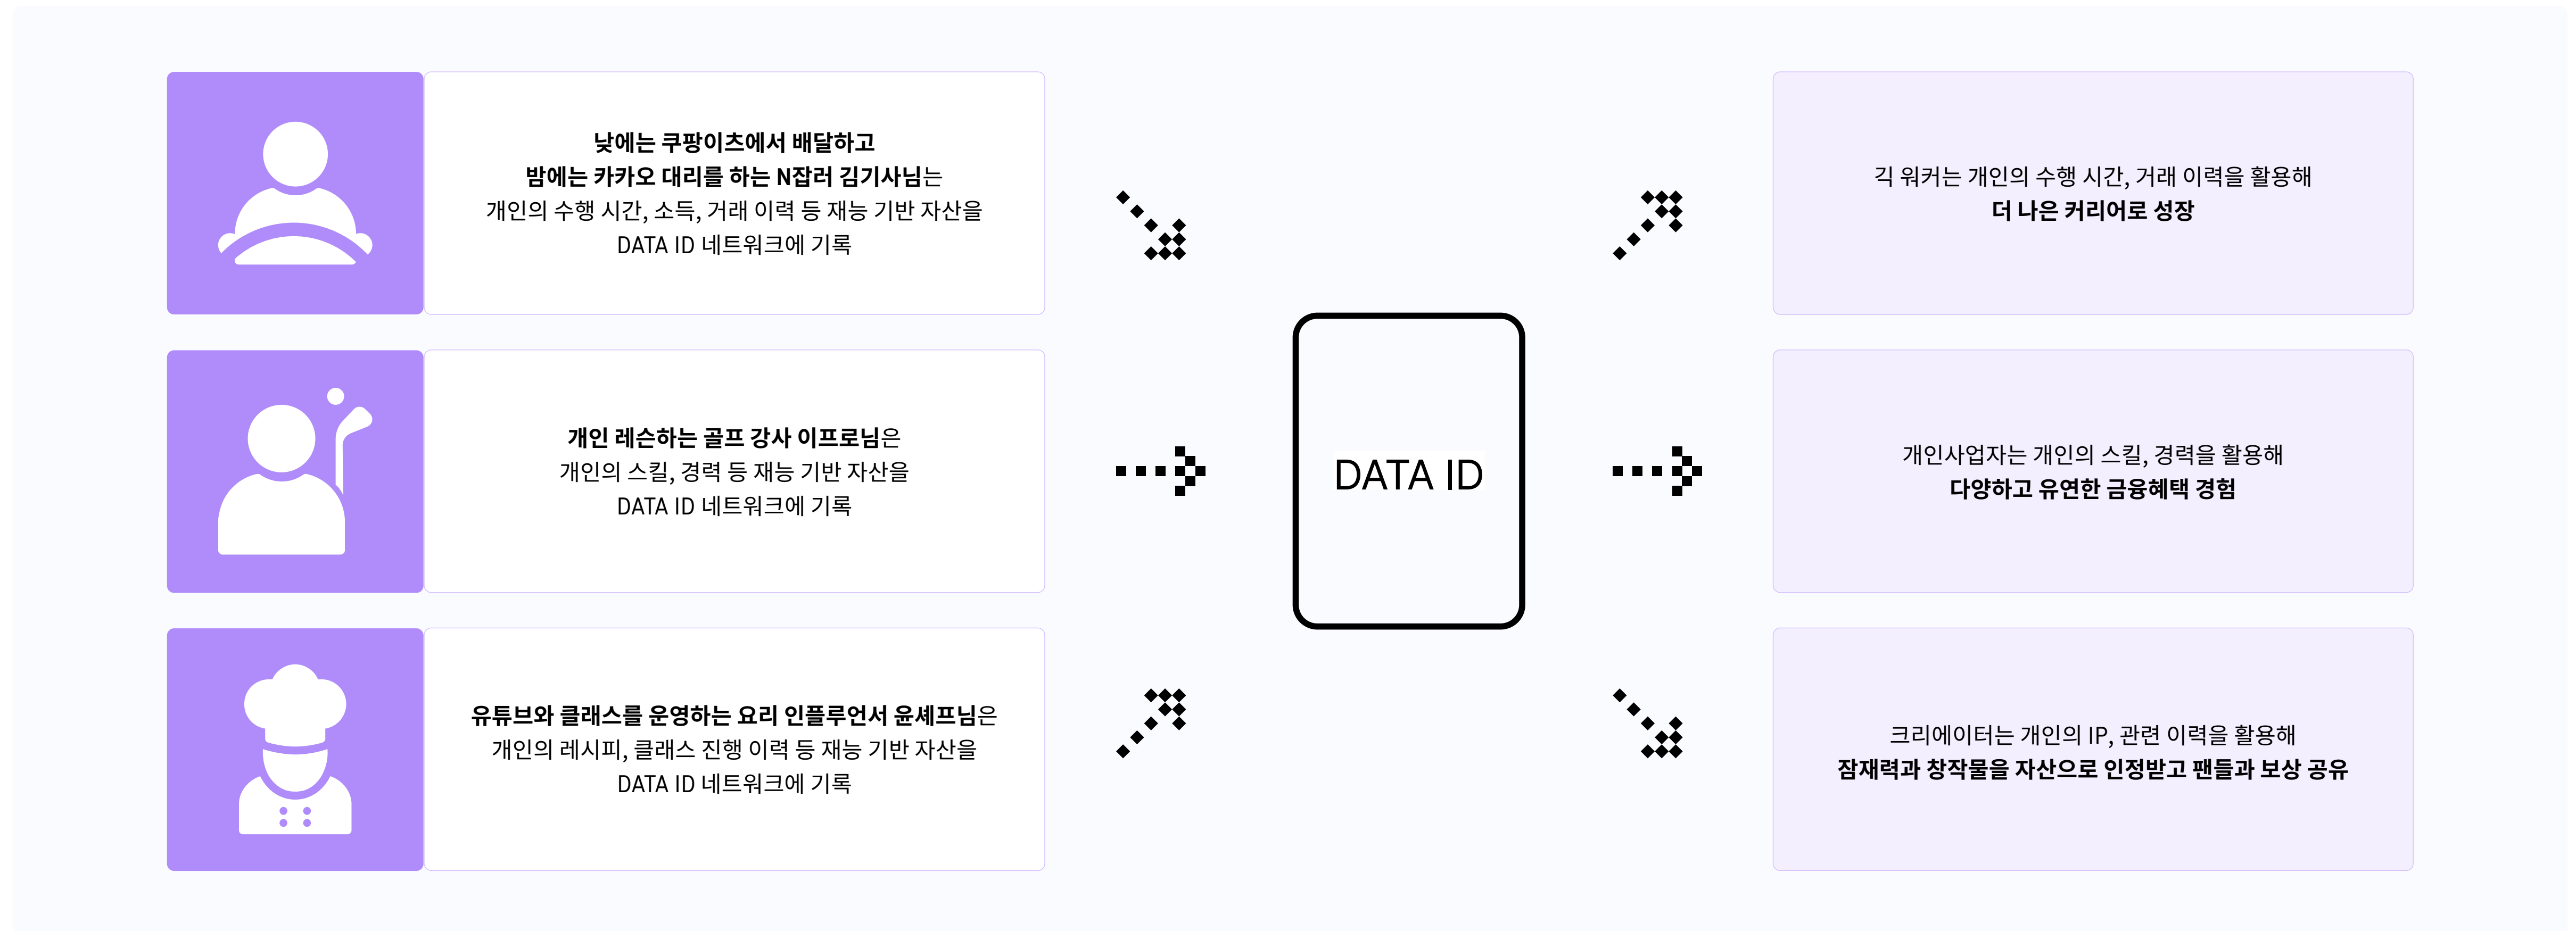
낮에는 쿠팡이츠에서 배달하고
밤에는 카카오 대리를 하는 N잡러 김기사님는
개인의 수행 시간, 소득, 거래 이력 등 재능 기반 자산을
DATA ID 네트워크에 기록

개인 레슨하는 골프 강사 이프로님은
개인의 스킬, 경력 등 재능 기반 자산을
DATA ID 네트워크에 기록

유튜브와 클래스를 운영하는 요리 인플루언서 윤셰프님은
개인의 레시피, 클래스 진행 이력 등 재능 기반 자산을
DATA ID 네트워크에 기록

DATA ID

긱 워커는 개인의 수행 시간, 거래 이력을 활용해
더 나은 커리어로 성장

개인사업자는 개인의 스킬, 경력을 활용해
다양하고 유연한 금융혜택 경험

크리에이터는 개인의 IP, 관련 이력을 활용해
잠재력과 창작물을 자산으로 인정받고 팬들과 보상 공유